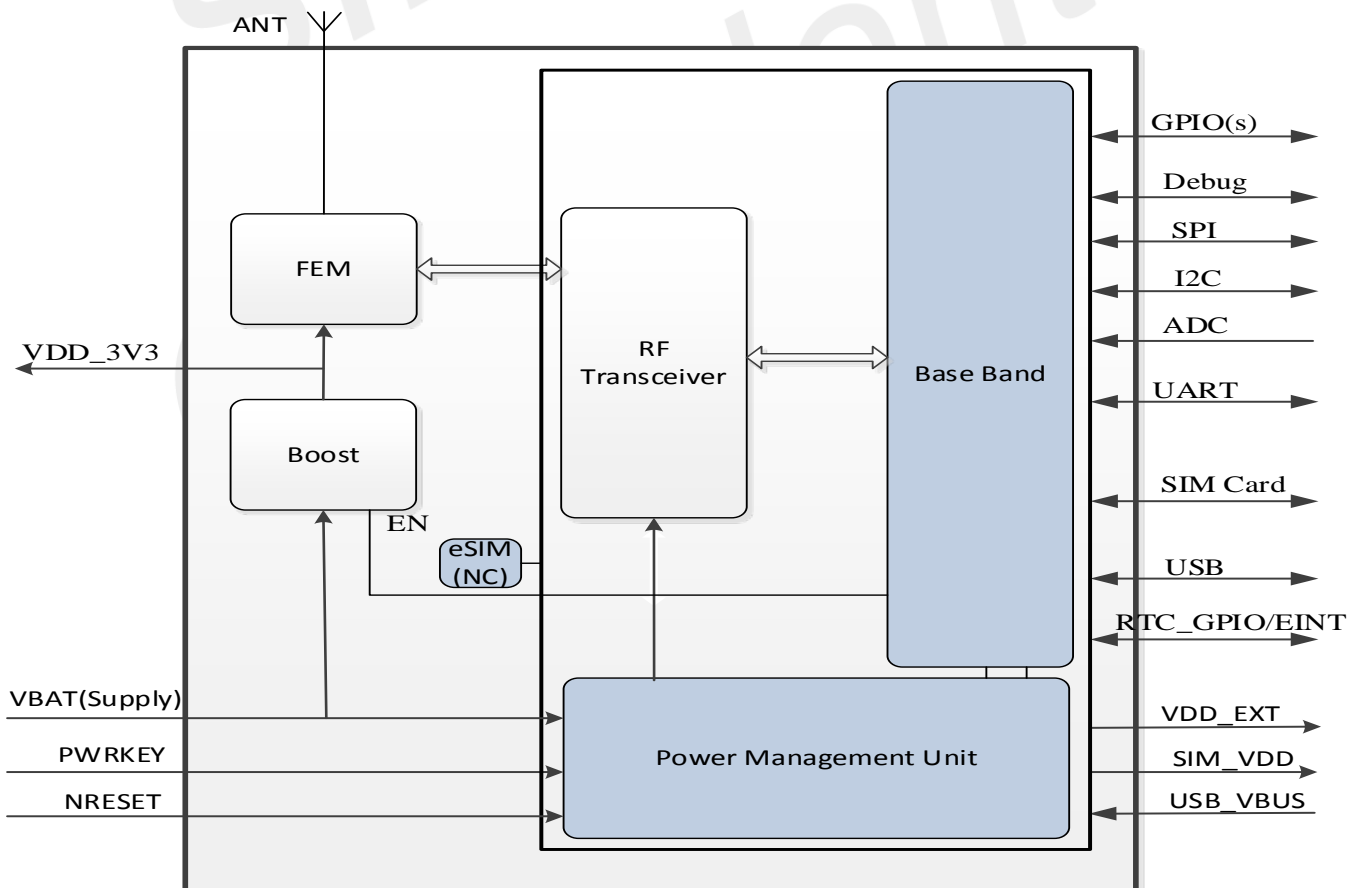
ANT

FEM

RF Transceiver

Base Band

VDD_3V3

Boost

EN

eSIM (NC)

GPIO(s)

Debug

SPI

I2C

ADC

UART

SIM Card

USB

RTC_GPIO/EINT

VBAT(Supply)

PWRKEY

NRESET

Power Management Unit

VDD_EXT

SIM_VDD

USB_VBUS